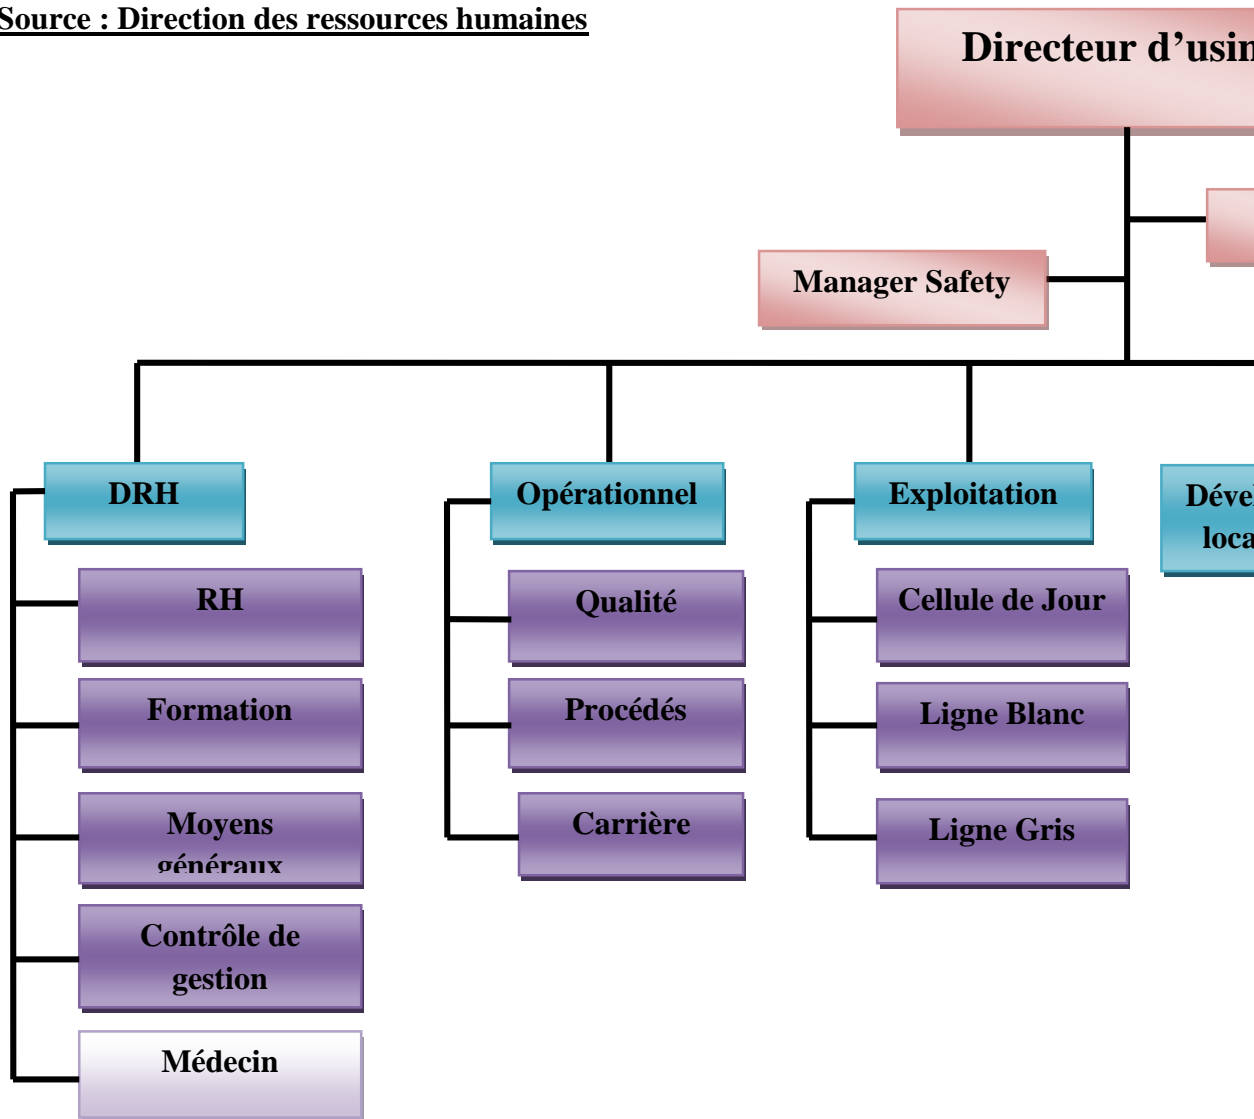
Source : Direction des ressources humaines

Directeur d'usin

Manager Safety

DRH

RH

Formation

Moyens généraux

Contrôle de gestion

Médecin

Opérationnel

Qualité

Procédés

Carrière

Exploitation

Cellule de Jour

Ligne Blanc

Ligne Gris

Dével loca